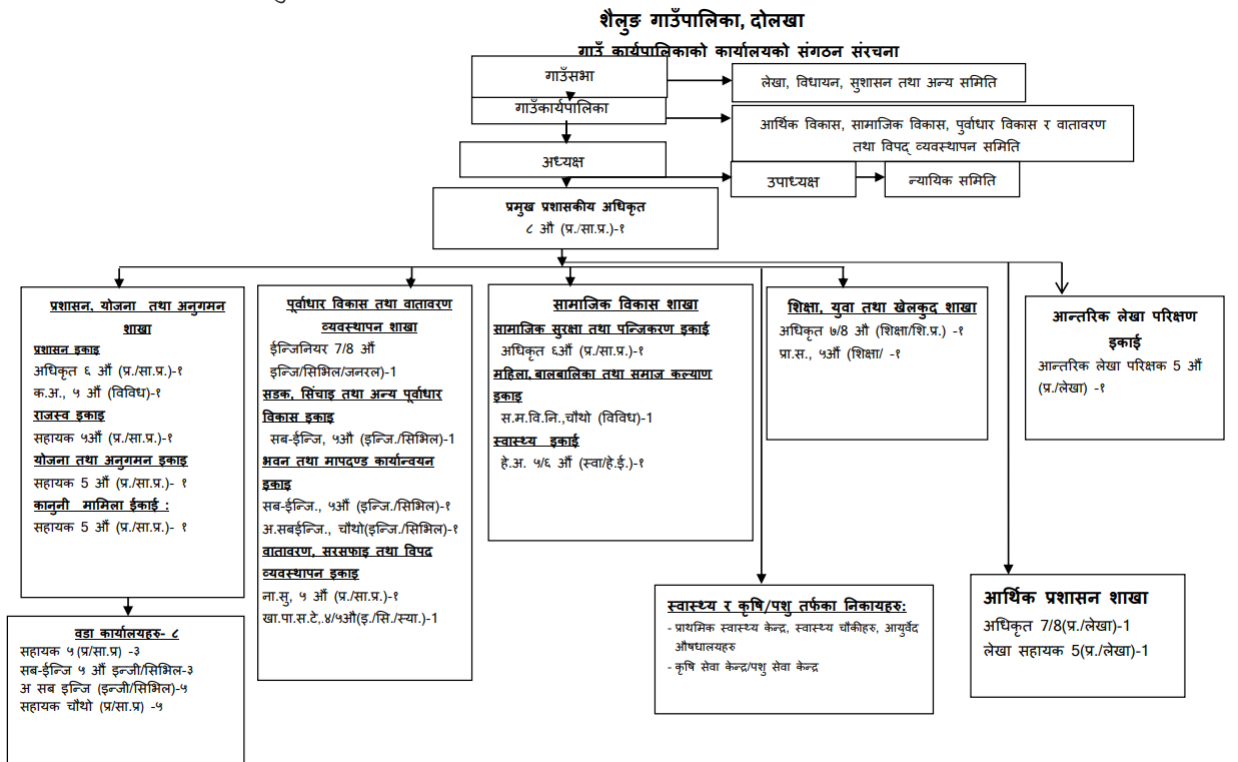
शैलुङ गाउँपालिका, दोलखा

गाउँ कार्यपालिकाको कार्यालयको संगठन संरचना

गाउँसभा

लेखा, विधायन, सुशासन तथा अन्य समिति

गाउँकार्यपालिका

आर्थिक विकास, सामाजिक विकास, पुर्वाधार विकास र वातावरण तथा विपद् व्यवस्थापन समिति

अध्यक्ष

उपाध्यक्ष

न्यायिक समिति

प्रमुख प्रशासकीय अधिकृत
८ औं (प्र./सा.प्र.)-१

प्रशासन, योजना तथा अनुगमन शाखा
प्रशासन इकाइ
अधिकृत ६ औं (प्र./सा.प्र.)-१
क.अ., ५ औं (विविध)-१
राजस्व इकाइ
सहायक ५औं (प्र./सा.प्र.)-१
योजना तथा अनुगमन इकाइ
सहायक 5 औं (प्र./सा.प्र.)- १
कानुनी मामिला ईकाई :
सहायक 5 औं (प्र./सा.प्र.)- १

पुर्वाधार विकास तथा वातावरण व्यवस्थापन शाखा
ईन्जिनियर 7/8 औं इन्जि/सिभिल/जनरल)-1
सडक, सिंचाइ तथा अन्य पुर्वाधार विकास इकाइ
सब-ईन्जि, ५औं (इन्जि./सिभिल)-1
भवन तथा मापदण्ड कार्यान्वयन इकाइ
सब-ईन्जि., ५औं (इन्जि./सिभिल)-१
अ.सबईन्जि., चौथो(इन्जि./सिभिल)-१
वातावरण, सरसफाइ तथा विपद व्यवस्थापन इकाइ
ना.सु, ५ औं (प्र./सा.प्र.)-१
खा.पा.स.टे.,४/५औं(इ./सि./स्या.)-1

सामाजिक विकास शाखा
सामाजिक सुरक्षा तथा पन्जिकरण इकाई
अधिकृत ६औं (प्र./सा.प्र.)-१
महिला, बालबालिका तथा समाज कल्याण इकाइ
स.म.वि.नि.,चौथो (विविध)-1
स्वास्थ्य इकाई
हे.अ. ५/६ औं (स्वा/हे.ई.)-१

शिक्षा, युवा तथा खेलकुद शाखा
अधिकृत ७/8 औं (शिक्षा/शि.प्र.) -१
प्रा.स., ५औं (शिक्षा/ -१

आन्तरिक लेखा परिक्षण इकाई
आन्तरिक लेखा परिक्षक 5 औं (प्र./लेखा) -१

वडा कार्यालयहरु- ८
सहायक ५(प्र/सा.प्र) -३
सब-ईन्जि ५ औं इन्जी/सिभिल-३
अ सब इन्जि (इन्जी/सिभिल)-५
सहायक चौथो (प्र/सा.प्र) -५

स्वास्थ्य र कृषि/पशु तर्फका निकायहरु:
- प्राथमिक स्वास्थ्य केन्द्र, स्वास्थ्य चौकीहरु, आयुर्वेद औषधालयहरु
- कृषि सेवा केन्द्र/पशु सेवा केन्द्र

आर्थिक प्रशासन शाखा
अधिकृत 7/8(प्र./लेखा)-1
लेखा सहायक 5(प्र./लेखा)-1